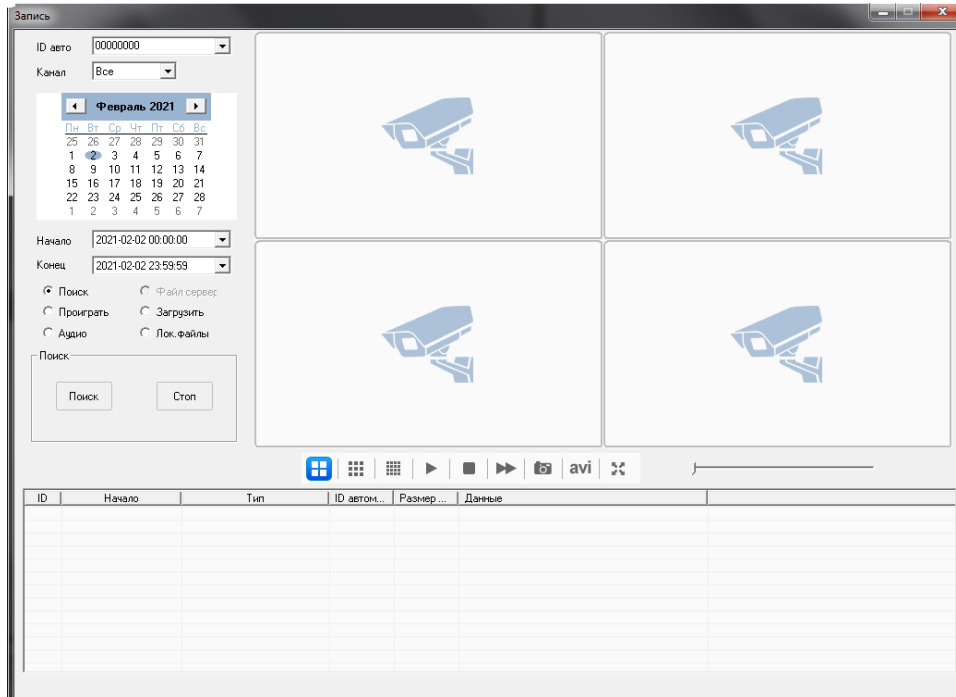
Запись

ID авто 00000000
Канал Все

Февраль 2021

| Пн | Вт | Ср | Чт | Пт | Сб | Вс |
|---|---|---|---|---|---|---|
| 25 | 26 | 27 | 28 | 29 | 30 | 31 |
| 1 | 2 | 3 | 4 | 5 | 6 | 7 |
| 8 | 9 | 10 | 11 | 12 | 13 | 14 |
| 15 | 16 | 17 | 18 | 19 | 20 | 21 |
| 22 | 23 | 24 | 25 | 26 | 27 | 28 |
| 1 | 2 | 3 | 4 | 5 | 6 | 7 |

Начало 2021-02-02 00:00:00
Конец 2021-02-02 23:59:59

Поиск
Файл сервер
Проиграть
Загрузить
Аудио
Лок.файлы

Поиск
Поиск
Стоп

avi

| ID | Начало | Тип | ID автом... | Размер ... | Данные |
|---|---|---|---|---|---|